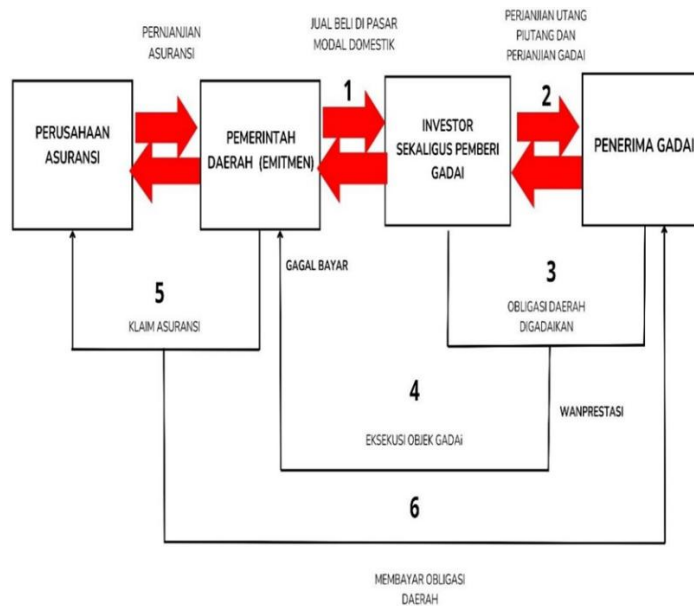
PERNJANJIAN ASURANSI

JUAL BELI DI PASAR MODAL DOMESTIK

PERJANJIAN UTANG PIUTANG DAN PERJANJIAN GADAI

PERUSAHAAN ASURANSI

PEMERINTAH DAERAH (EMITMEN)

1

INVESTOR SEKALIGUS PEMBERI GADAI

2

PENERIMA GADAI

GAGAL BAYAR

5

KLAIM ASURANSI

3

OBLIGASI DAERAH DIGADAIKAN

4

WANPRESTASI

EKSEKUSI OBJEK GADAi

6

MEMBAYAR OBLIGASI DAERAH